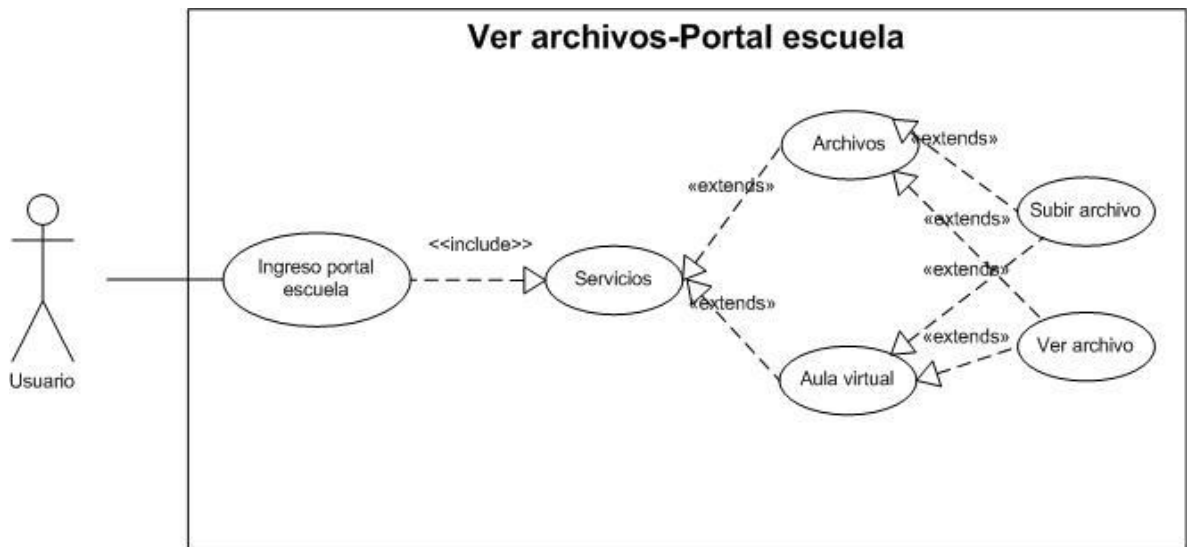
Ver archivos-Portal escuela

Usuario

Ingreso portal escuela

<<include>>

Servicios

«extends»

«extends»

Archivos

Aula virtual

«extends»

«extends»

«extends»

«extends»

Subir archivo

Ver archivo